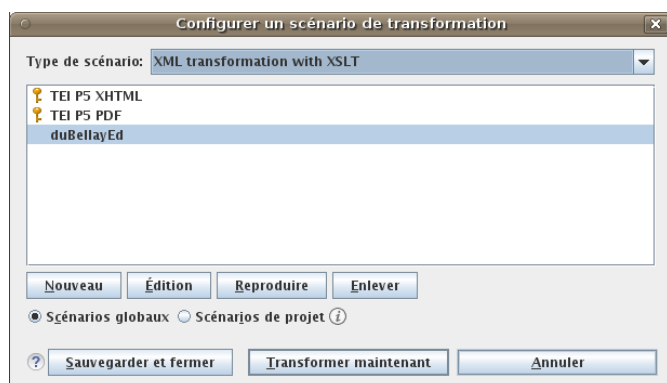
Configurer un scénario de transformation

Type de scénario: XML transformation with XSLT

TEI P5 XHTML
TEI P5 PDF
duBellayEd

Nouveau | Édition | Reproduire | Enlever

Scénarios globaux   Scénarios de projet

Sauvegarder et fermer | Transformer maintenant | Annuler